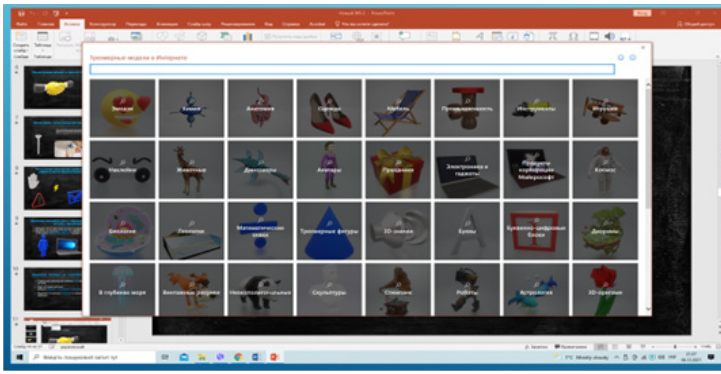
Трехмерные модели в Интернете

Эмодзи
Химия
Анатомия
Одежда
Мебель
Производственность
Инструменты
Игрушки
Наклейки
Животные
Динозавры
Аватары
Праздники
Электроника и гаджеты
Продукты корпорации Майкрософт
Космос
Биология
Ландшафт
Математические знаки
Трехмерные фигуры
3D-значки
Буквы
Буквенно-цифровые блоки
Диорамы
В глубинах моря
Винтажные рисунки
Несколькоцветные
Скульптуры
Стикеры
Роботы
Астрология
3D-растения

Введите здесь текст для поиска